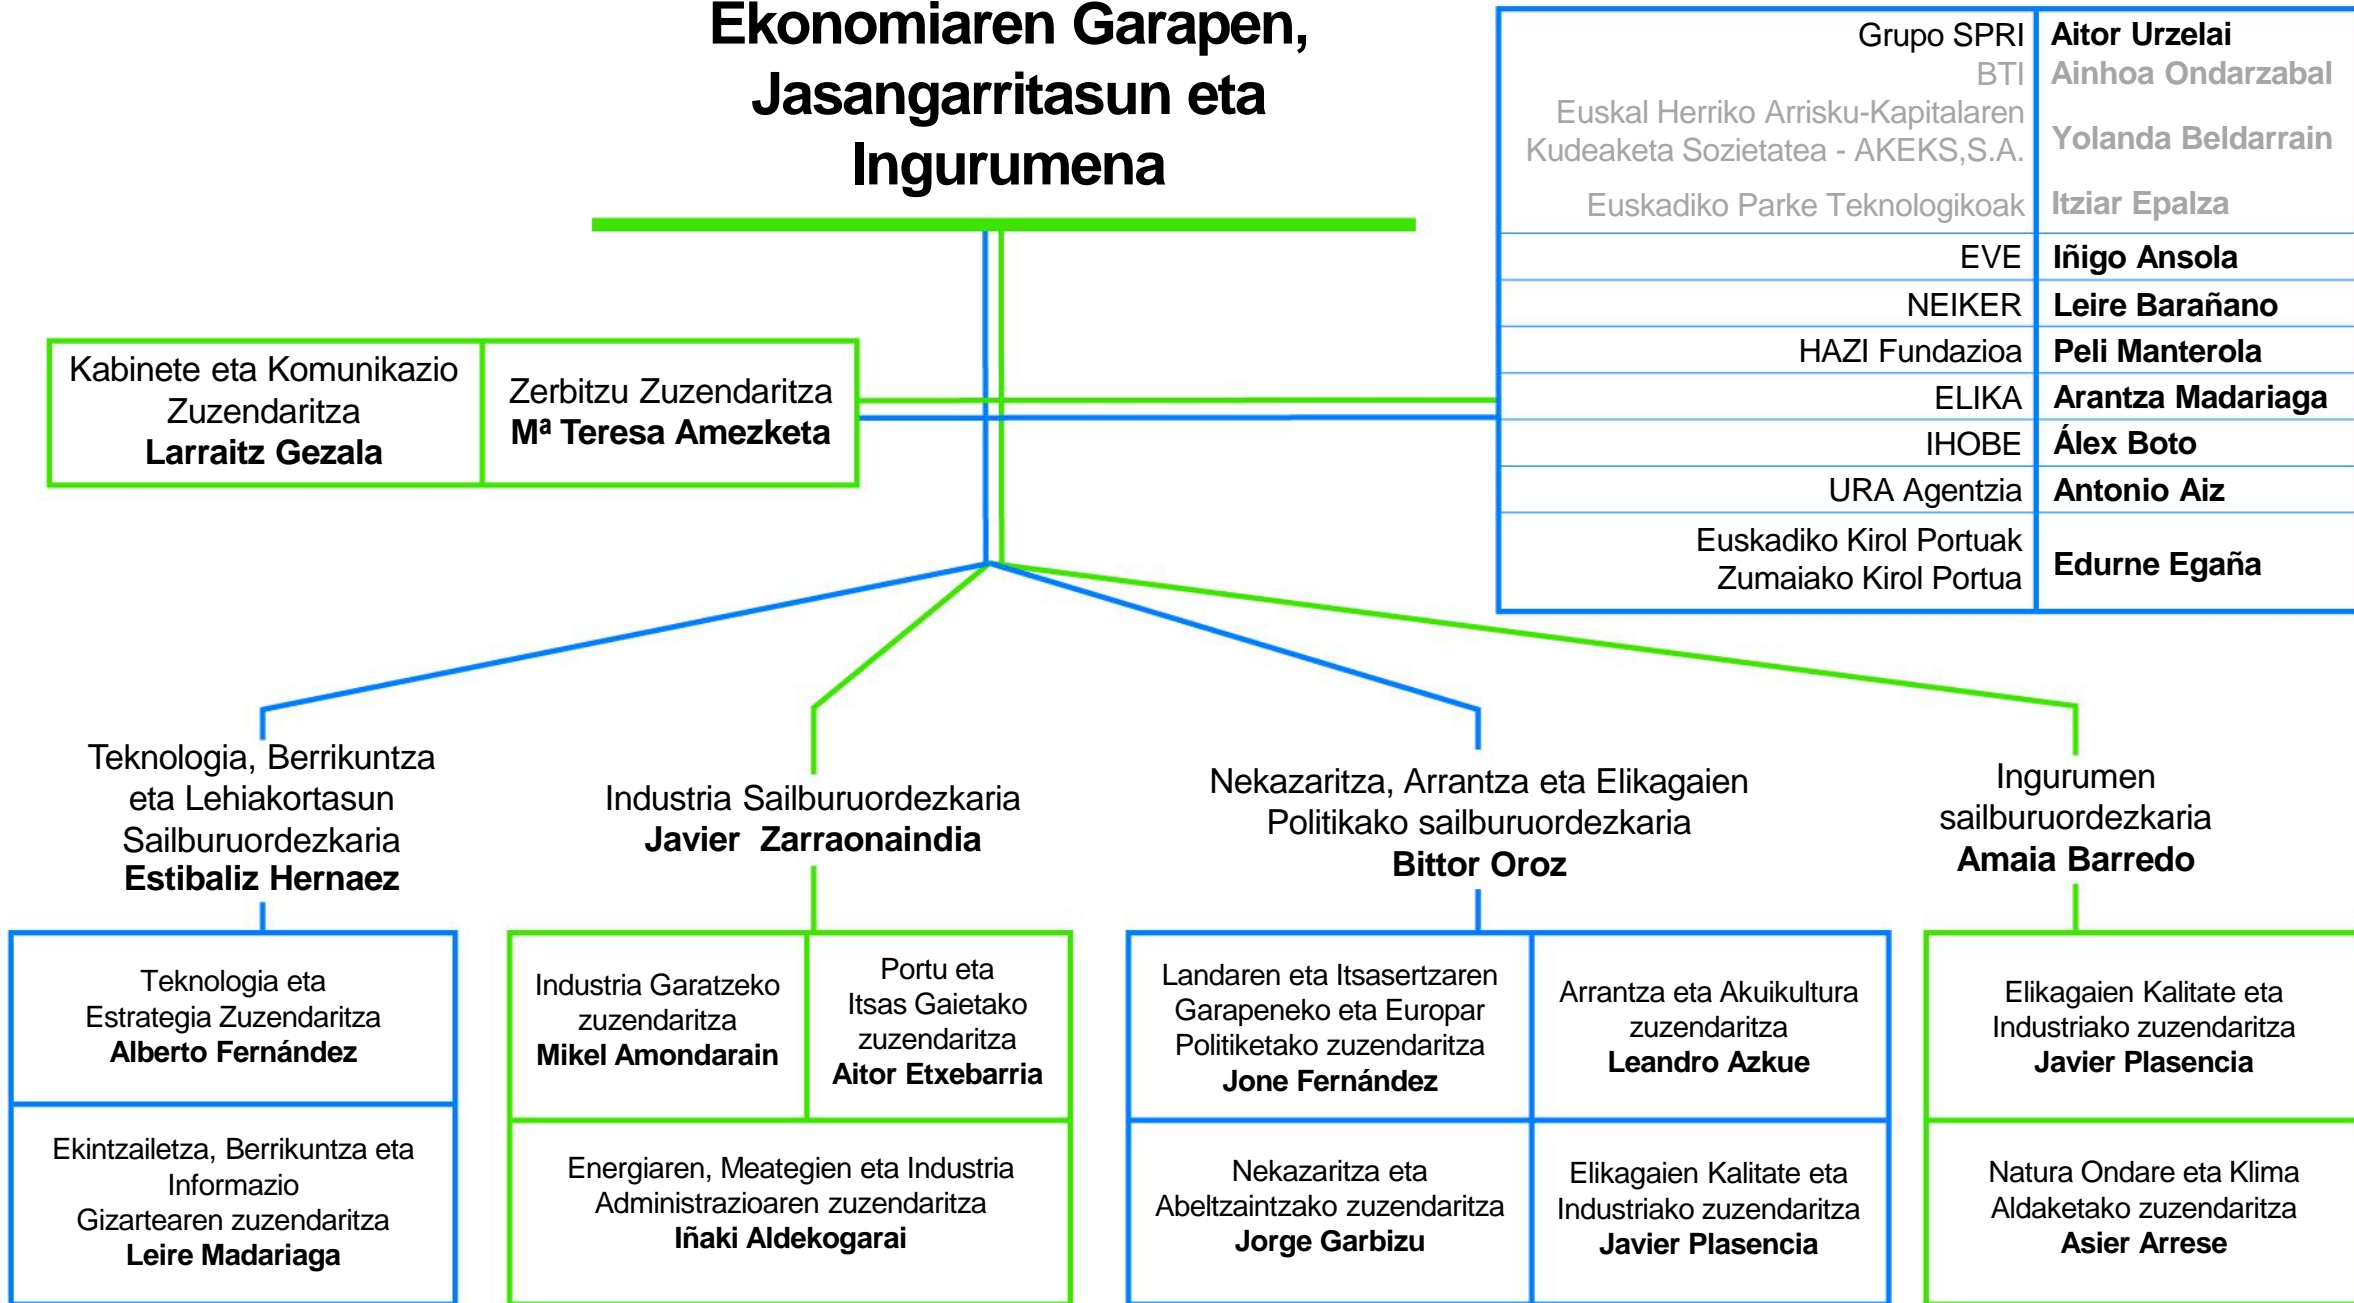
Ekonomiaren Garapen, Jasangarritasun eta Ingurumena

Kabinete eta Komunikazio Zuzendaritza
**Larraitz Gezala**

Zerbitzu Zuzendaritza
**Mª Teresa Amezketa**

| | |
|---|---|
| Grupo SPRI | Aitor Urzelai |
| BTI | Ainhoa Ondarzabal |
| Euskal Herriko Arrisku-Kapitalaren Kudeaketa Sozietatea - AKEKS,S.A. | Yolanda Beldarrain |
| Euskadiko Parke Teknologikoak | Itziar Epalza |
| EVE | Iñigo Ansola |
| NEIKER | Leire Barañano |
| HAZI Fundazioa | Peli Manterola |
| ELIKA | Arantza Madariaga |
| IHOBE | Álex Boto |
| URA Agentzia | Antonio Aiz |
| Euskadiko Kirol Portuak Zumaiako Kirol Portua | Edurne Egaña |

Teknologia, Berrikuntza eta Lehiakortasun Sailburuordezkaria
**Estibaliz Hernaez**

Industria Sailburuordezkaria
**Javier Zarraonaindia**

Nekazaritza, Arrantza eta Elikagaien Politikako sailburuordezkaria
**Bittor Oroz**

Ingurumen sailburuordezkaria
**Amaia Barredo**

Teknologia eta Estrategia Zuzendaritza
**Alberto Fernández**

Ekintzailetza, Berrikuntza eta Informazio Gizartearen zuzendaritza
**Leire Madariaga**

Industria Garatzeko zuzendaritza
**Mikel Amondarain**

Portu eta Itsas Gaietako zuzendaritza
**Aitor Etxebarria**

Energiaren, Meategien eta Industria Administrazioaren zuzendaritza
**Iñaki Aldekogarai**

Landaren eta Itsasertzaren Garapeneko eta Europar Politiketako zuzendaritza
**Jone Fernández**

Arrantza eta Akuikultura zuzendaritza
**Leandro Azkue**

Nekazaritza eta Abeltzaintzako zuzendaritza
**Jorge Garbizu**

Elikagaien Kalitate eta Industriako zuzendaritza
**Javier Plasencia**

Elikagaien Kalitate eta Industriako zuzendaritza
**Javier Plasencia**

Natura Ondare eta Klima Aldaketako zuzendaritza
**Asier Arrese**